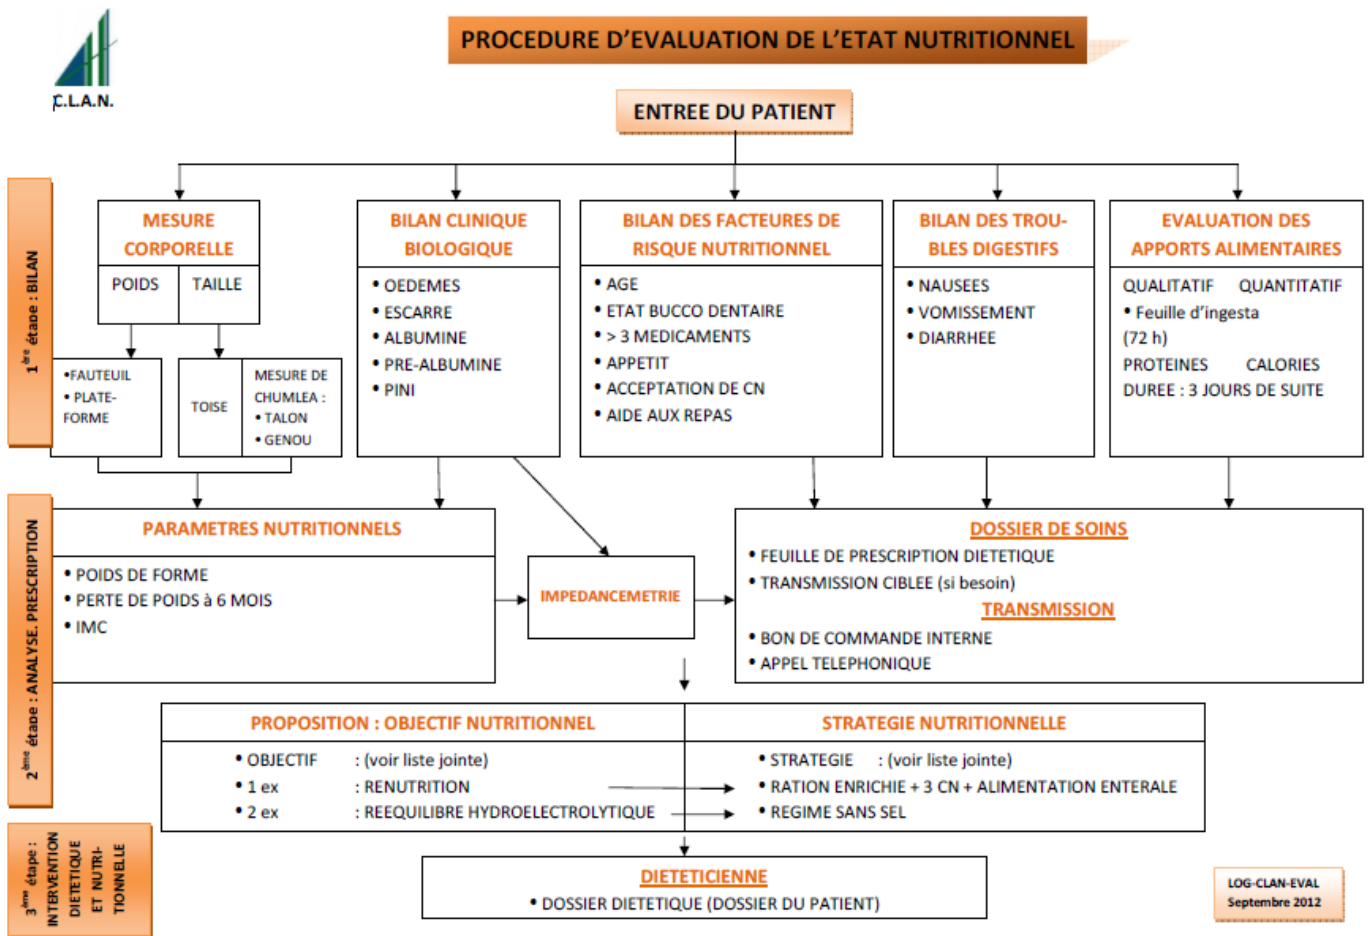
C.L.A.N.

PROCEDURE D'EVALUATION DE L'ETAT NUTRITIONNEL

ENTREE DU PATIENT

$1^{ère}$ étape : BILAN

MESURE CORPORELLE

POIDS

TAILLE

•FAUTEUIL
• PLATE-FORME

TOISE

MESURE DE CHUMLEA :
• TALON
• GENOU

BILAN CLINIQUE BIOLOGIQUE

• OEDEMES
• ESCARRE
• ALBUMINE
• PRE-ALBUMINE
• PINI

BILAN DES FACTEURES DE RISQUE NUTRITIONNEL

• AGE
• ETAT BUCCO DENTAIRE
• > 3 MEDICAMENTS
• APPETIT
• ACCEPTATION DE CN
• AIDE AUX REPAS

BILAN DES TROU-BLES DIGESTIFS

• NAUSEES
• VOMISSEMENT
• DIARRHEE

EVALUATION DES APPORTS ALIMENTAIRES

QUALITATIF QUANTITATIF
• Feuille d'ingesta (72 h)
PROTEINES CALORIES
DUREE : 3 JOURS DE SUITE

$2^{ème}$ étape : ANALYSE, PRESCRIPTION

PARAMETRES NUTRITIONNELS

• POIDS DE FORME
• PERTE DE POIDS à 6 MOIS
• IMC

IMPEDANCEMETRIE

DOSSIER DE SOINS

• FEUILLE DE PRESCRIPTION DIETETIQUE
• TRANSMISSION CIBLEE (si besoin)

TRANSMISSION

• BON DE COMMANDE INTERNE
• APPEL TELEPHONIQUE

PROPOSITION : OBJECTIF NUTRITIONNEL

• OBJECTIF : (voir liste jointe)
• 1 ex : RENUTRITION
• 2 ex : REEQUILIBRE HYDROELECTROLYTIQUE

STRATEGIE NUTRITIONNELLE

• STRATEGIE : (voir liste jointe)
• RATION ENRICHIE + 3 CN + ALIMENTATION ENTERALE
• REGIME SANS SEL

$3^{ème}$ étape : INTERVENTION DIETETIQUE ET NUTRI-TIONNELLE

DIETETICIENNE

• DOSSIER DIETETIQUE (DOSSIER DU PATIENT)

LOG-CLAN-EVAL
Septembre 2012